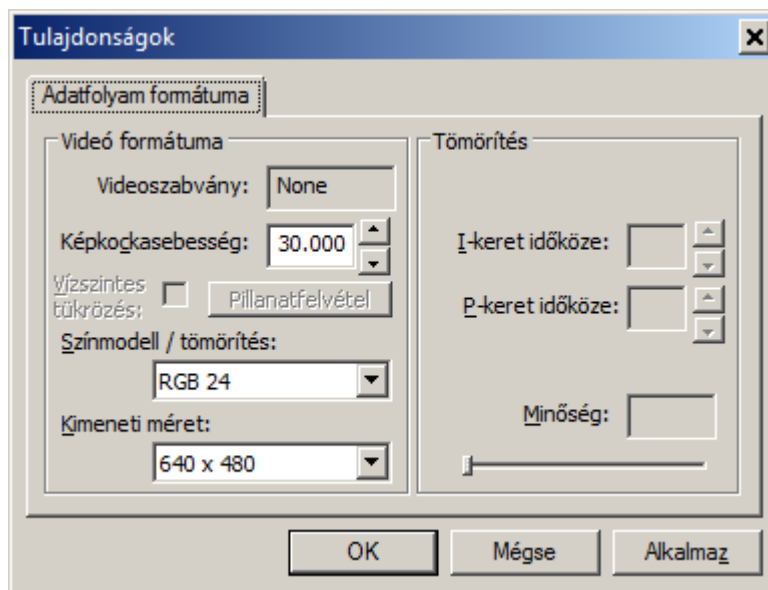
Tulajdonságok

Adatfolyam formátuma

Videó formátuma

Videoszabvány: None

Képkockasebesség: 30.000

Vízszintes tükrözés:

Pillanatfelvétel

Színmodell / tömörítés:

RGB 24

Kimeneti méret:

640 x 480

Tömörítés

I-keret időköze:

P-keret időköze:

Minőség:

OK

Mégse

Alkalmaz